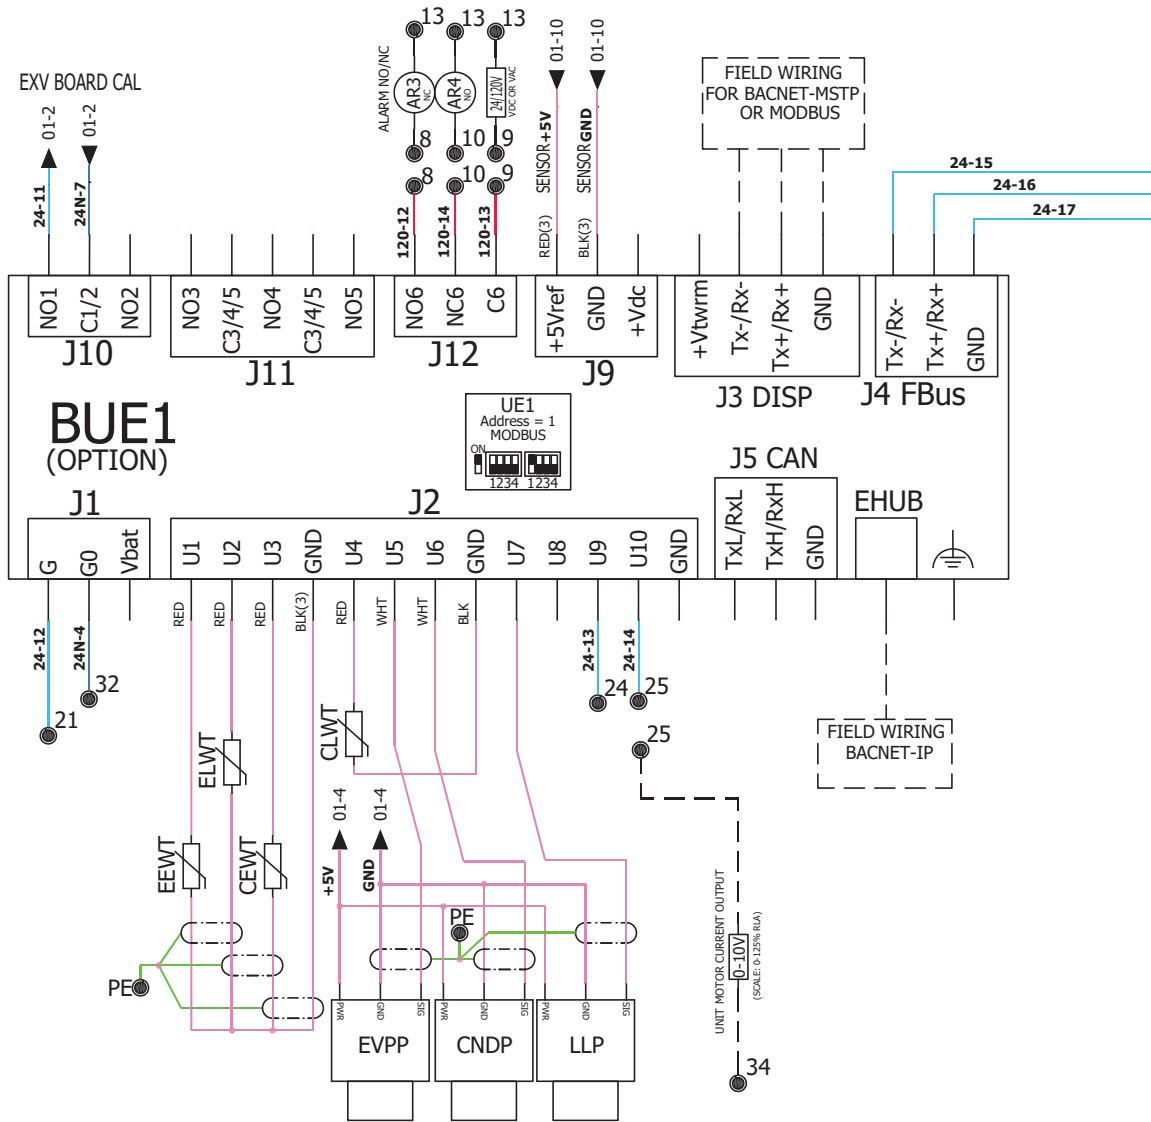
EXV BOARD CAL
01-2
01-2
24-11
24N-7
13
13
13
ALARM NO/NC
AR3
NC
AR4
NO
24/120V
VDC OR VAC
8
10
9
8
10
9
120-12
120-14
120-13
01-10
01-10
SENSOR +5V
SENSOR GND
RED(3)
BLK(3)
FIELD WIRING
FOR BACNET-MSTP
OR MODBUS
24-15
24-16
24-17
NO1
C1/2
NO2
J10
NO3
C3/4/5
NO4
C3/4/5
NO5
J11
NO6
NC6
C6
J12
+5Vref
GND
+Vdc
J9
+Vtwrm
Tx-/Rx-
Tx+/Rx+
GND
J3 DISP
Tx-/Rx-
Tx+/Rx+
GND
J4 FBus
BUE1
(OPTION)
UE1
Address = 1
MODBUS
ON
1234
1234
J5 CAN
J1
J2
EHUB
G
G0
Vbat
U1
U2
U3
GND
U4
U5
U6
GND
U7
U8
U9
U10
GND
TxL/RxL
TxH/RxH
GND
RED
RED
RED
BLK(3)
RED
WHT
WHT
BLK
24-12
24N-4
32
21
24-13
24-14
24
25
25
FIELD WIRING
BACNET-IP
ELWT
CLWT
EEWT
CEWT
01-4
01-4
+5V
GND
PE
PE
UNIT MOTOR CURRENT OUTPUT
0-10V
(SCALE: 0-125% RLA)
PWR
GND
SIG
PWR
GND
SIG
PWR
GND
SIG
EVPP
CNDP
LLP
34